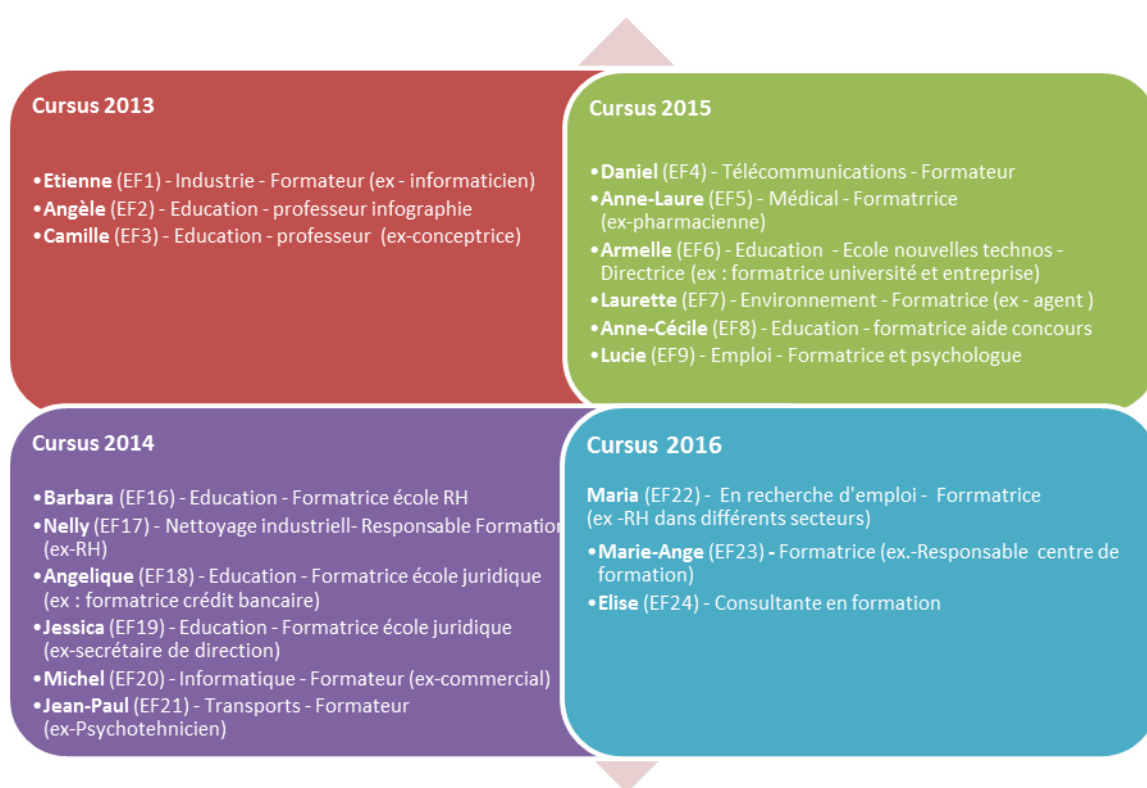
Cursus 2013

•Etienne (EF1) - Industrie - Formateur (ex - informaticien)
•Angèle (EF2) - Education - professeur infographie
•Camille (EF3) - Education - professeur (ex-conceptrice)

Cursus 2015

•Daniel (EF4) - Télécommunications - Formateur
•Anne-Laure (EF5) - Médical - Formatrrice (ex-pharmacienne)
•Armelle (EF6) - Education Ecole nouvelles technos - Directrice (ex : formatrice université et entreprise)
•Laurette (EF7) - Environnement - Formatrice (ex - agent )
•Anne-Cécile (EF8) - Education - formatrice aide concours
•Lucie (EF9) - Emploi - Formatrice et psychologue

Cursus 2014

•Barbara (EF16) - Education - Formatrice école RH
•Nelly (EF17) - Nettoyage industriell- Responsable Formation (ex-RH)
•Angelique (EF18) - Education - Formatrice école juridique (ex : formatrice crédit bancaire)
•Jessica (EF19) - Education - Formatrice école juridique (ex-secrétaire de direction)
•Michel (EF20) - Informatique - Formateur (ex-commercial)
•Jean-Paul (EF21) - Transports - Formateur (ex-Psychotehnicien)

Cursus 2016

Maria (EF22) - En recherche d'emploi - Forrmatrice (ex -RH dans différents secteurs)
•Marie-Ange (EF23) - Formatrice (ex.-Responsable centre de formation)
•Elise (EF24) - Consultante en formation